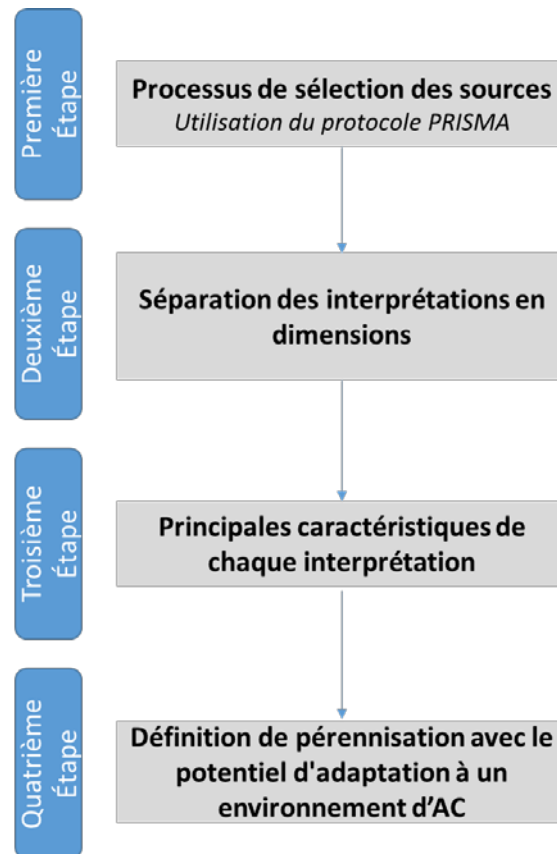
Première Étape

Processus de sélection des sources
Utilisation du protocole PRISMA

Deuxième Étape

Séparation des interprétations en dimensions

Troisième Étape

Principales caractéristiques de chaque interprétation

Quatrième Étape

Définition de pérennisation avec le potentiel d'adaptation à un environnement d'AC